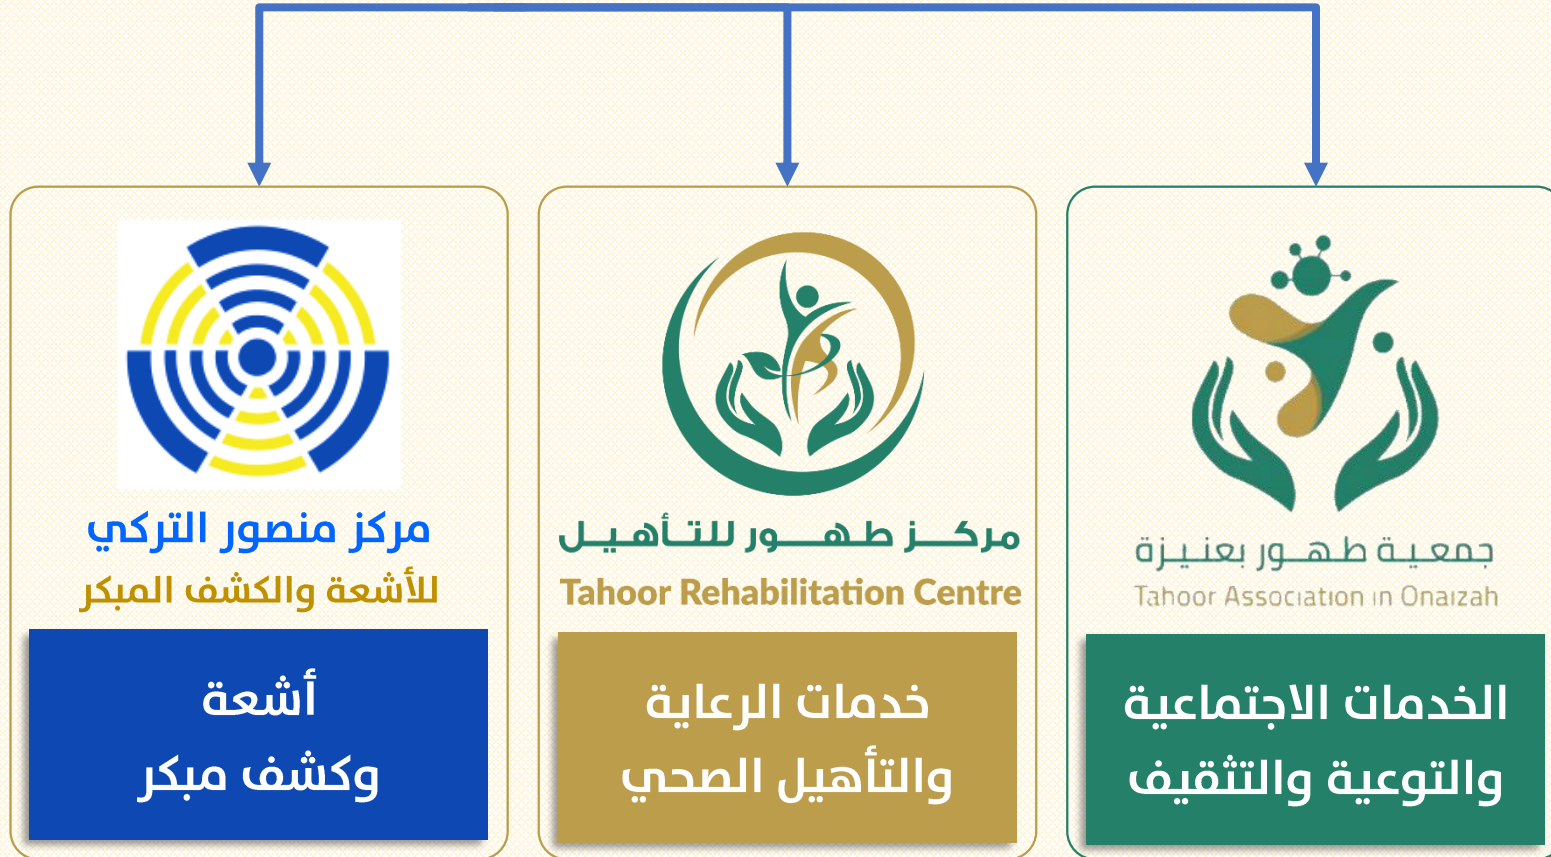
جمعية طهور بعنيزة
Tahoor Association in Onaizah

الخدمات الاجتماعية
والتوعية والتثقيف

مركز طهور للتأهيل
Tahoor Rehabilitation Centre

خدمات الرعاية
والتأهيل الصحي

مركز منصور التركي
للأشعة والكشف المبكر

أشعة
وكشف مبكر